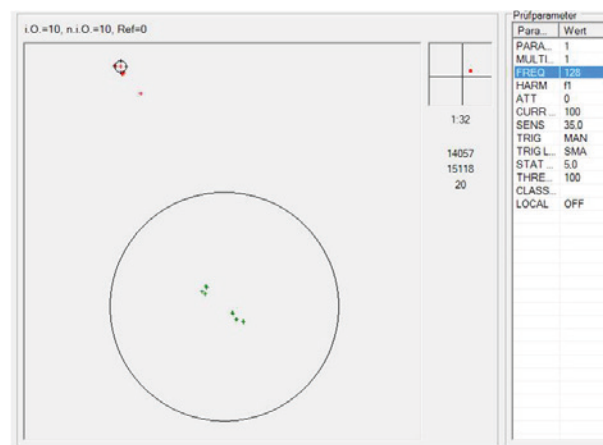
i.O.=10, n.i.O.=10, Ref=0

1:32

14057
15118
20

Prüfparameter

| Para... | Wert |
|---|---|
| PARA... | 1 |
| MULTI... | 1 |
| FREQ | 128 |
| HARM | f1 |
| ATT | 0 |
| CURR... | 100 |
| SENS | 35,0 |
| TRIG | MAN |
| TRIG L... | SMA |
| STAT ... | 5,0 |
| THRE... | 100 |
| CLASS... | |
| LOCAL | OFF |